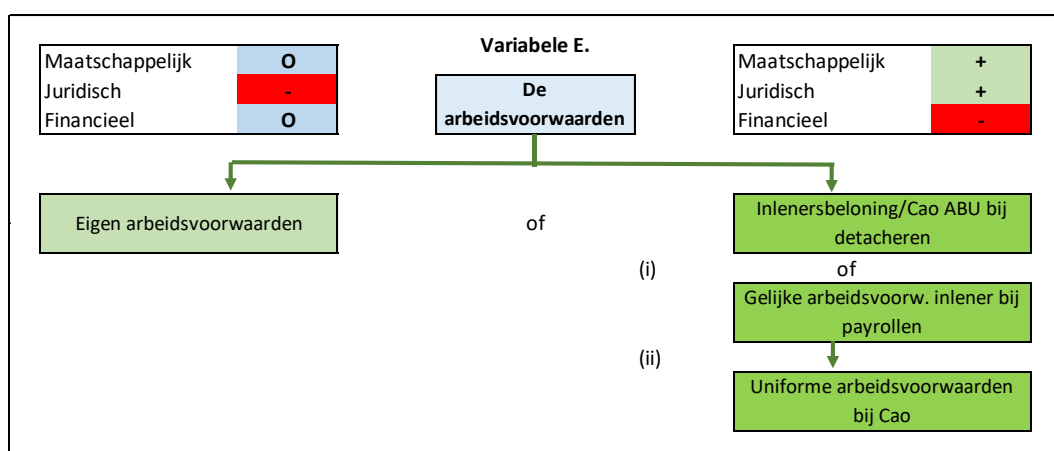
| Maatschappelijk | O |
|---|---|
| Juridisch | - |
| Financieel | O |

Variabele E.

De arbeidsvoorwaarden

| Maatschappelijk | + |
|---|---|
| Juridisch | + |
| Financieel | - |

Eigen arbeidsvoorwaarden

of

Inlenersbeloning/Cao ABU bij detacheren

(i)

of

Gelijke arbeidsvoorw. inlener bij payrollen

(ii)

Uniforme arbeidsvoorwaarden bij Cao